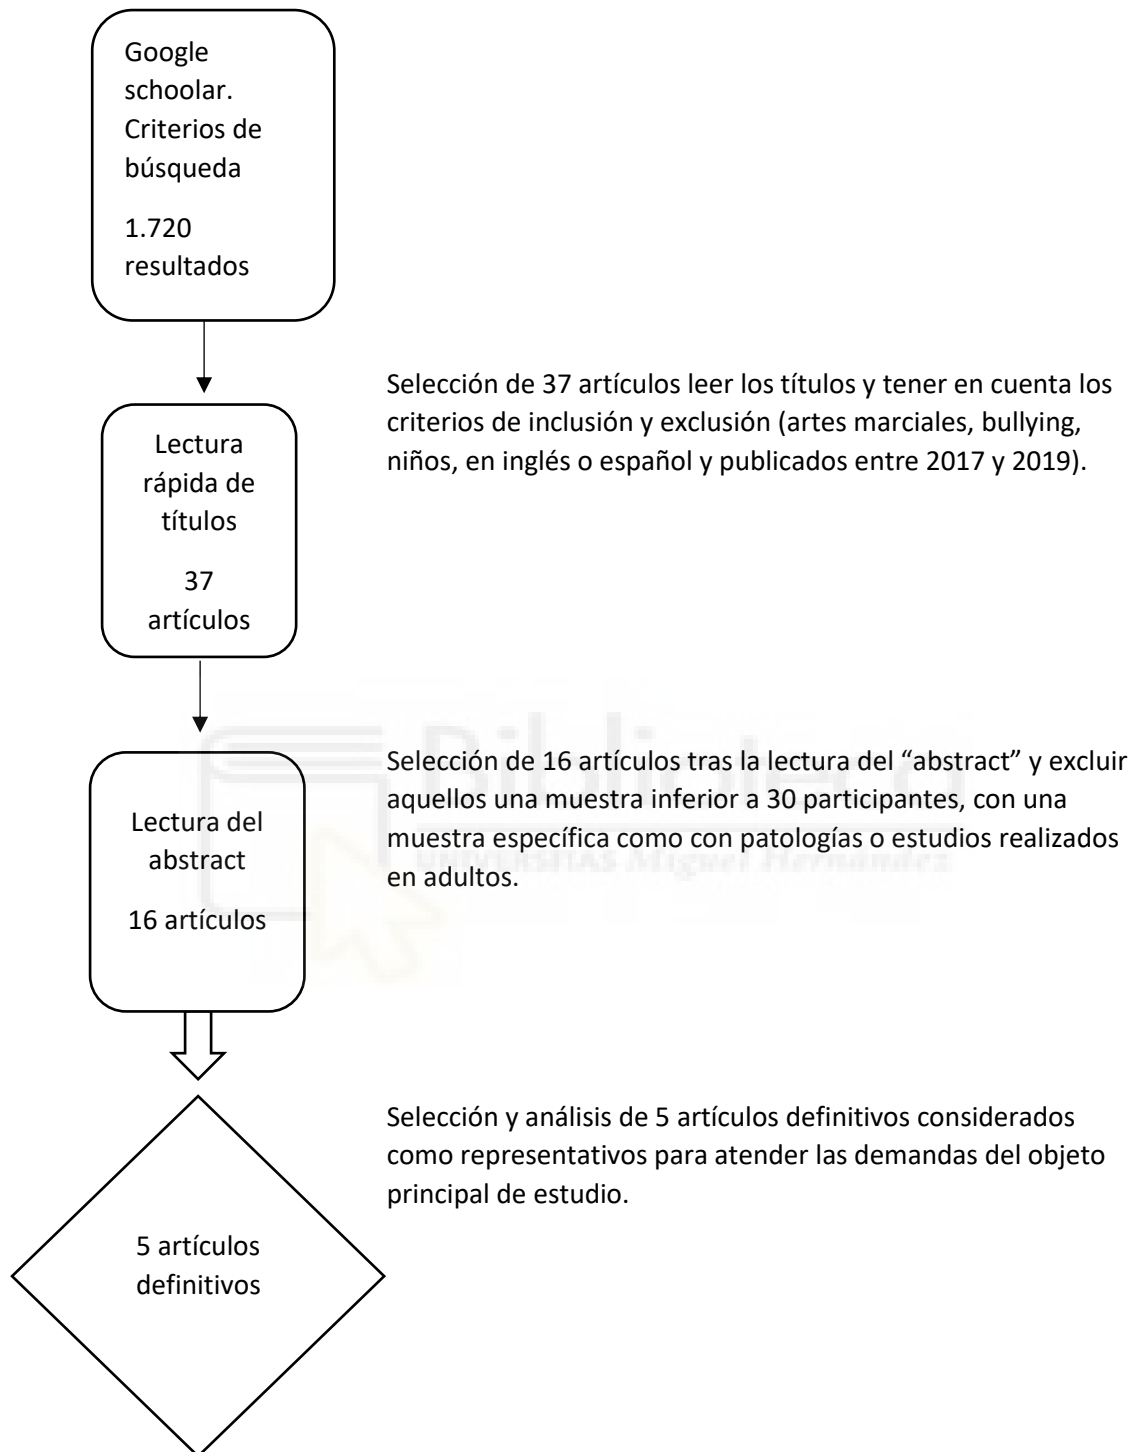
Google schoolar. Criterios de búsqueda

1.720 resultados

Selección de 37 artículos leer los títulos y tener en cuenta los criterios de inclusión y exclusión (artes marciales, bullying, niños, en inglés o español y publicados entre 2017 y 2019).

Lectura rápida de títulos

37 artículos

Selección de 16 artículos tras la lectura del "abstract" y excluir aquellos una muestra inferior a 30 participantes, con una muestra específica como con patologías o estudios realizados en adultos.

Lectura del abstract

16 artículos

Selección y análisis de 5 artículos definitivos considerados como representativos para atender las demandas del objeto principal de estudio.

5 artículos definitivos